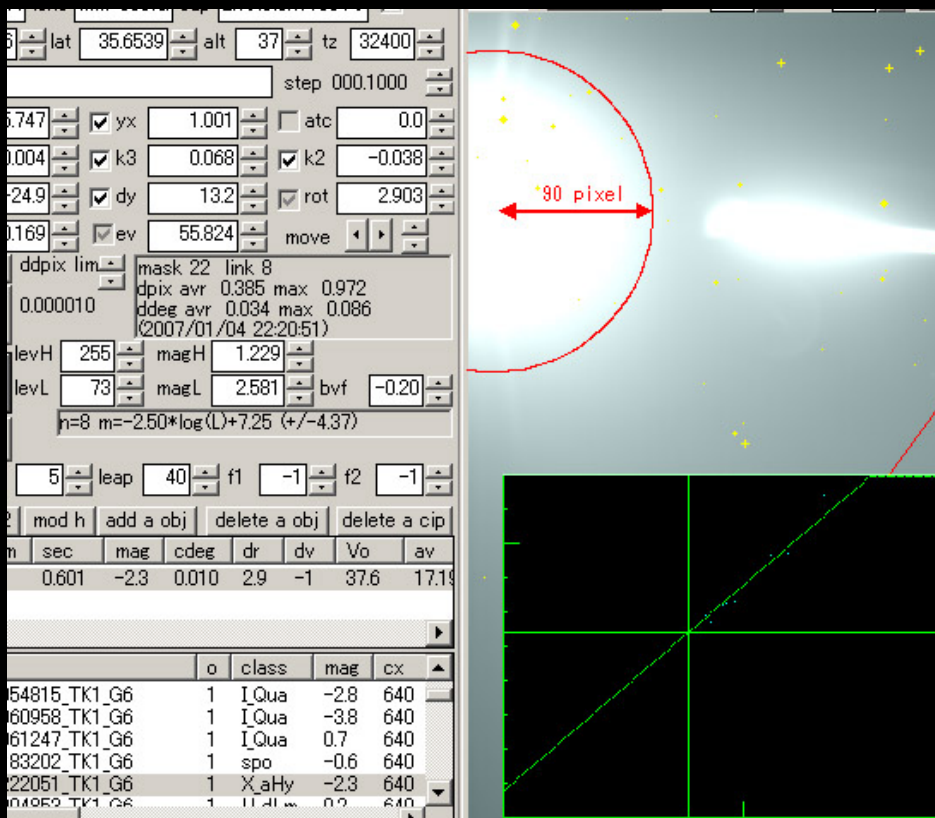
lat 35.6539 alt 37 tz 32400

step 000.1000

.747 yx 1.001 atc 0.0

.004 k3 0.068 k2 -0.038

-24.9 dy 13.2 rot 2.903

.169 ev 55.824 move

ddpix lim

0.000010

mask 22 link 8
dpix avr 0.385 max 0.972
ddeg avr 0.034 max 0.086
(2007/01/04 22:20:51)

levH 255 magH 1.229

levL 73 magL 2.581 bvf -0.20

n=8 m=-2.50*log(L)+7.25 (+/-4.37)

5 leap 40 f1 -1 f2 -1

mod h add a obj delete a obj delete a cip

| m | sec | mag | cdeg | dr | dv | Vo | av |
|---|---|---|---|---|---|---|---|
| | 0.601 | -2.3 | 0.010 | 2.9 | -1 | 37.6 | 17.1 |

| | o | class | mag | cx |
|---|---|---|---|---|
| 54815_TK1_G6 | 1 | I_Qua | -2.8 | 640 |
| 60958_TK1_G6 | 1 | I_Qua | -3.8 | 640 |
| 61247_TK1_G6 | 1 | I_Qua | 0.7 | 640 |
| 83202_TK1_G6 | 1 | spo | -0.6 | 640 |
| 22051_TK1_G6 | 1 | X_aHy | -2.3 | 640 |
| 04853_TK1_G6 | 1 | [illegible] | 0.2 | 640 |

90 pixel